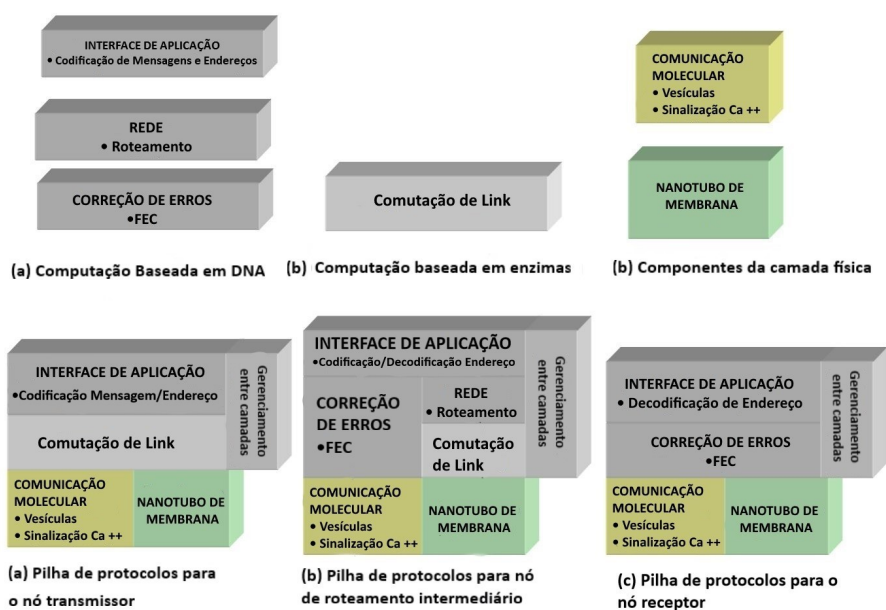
INTERFACE DE APLICAÇÃO
• Codificação de Mensagens e Endereços

REDE
• Roteamento

CORREÇÃO DE ERROS
•FEC

(a) Computação Baseada em DNA

Comutação de Link

(b) Computação baseada em enzimas

COMUNICAÇÃO MOLECULAR
• Vesículas
• Sinalização Ca ++

NANOTUBO DE MEMBRANA

(b) Componentes da camada física

INTERFACE DE APLICAÇÃO
•Codificação Mensagem/Endereço

Comutação de Link

Gerenciamento entre camadas

COMUNICAÇÃO MOLECULAR
• Vesículas
• Sinalização Ca ++

NANOTUBO DE MEMBRANA

(a) Pilha de protocolos para o nó transmissor

INTERFACE DE APLICAÇÃO
•Codificação/Decodificação Endereço

CORREÇÃO DE ERROS
•FEC

REDE
• Roteamento

Comutação de Link

Gerenciamento entre camadas

COMUNICAÇÃO MOLECULAR
• Vesículas
• Sinalização Ca ++

NANOTUBO DE MEMBRANA

(b) Pilha de protocolos para nó de roteamento intermediário

INTERFACE DE APLICAÇÃO
• Decodificação de Endereço

CORREÇÃO DE ERROS
•FEC

Gerenciamento entre camadas

COMUNICAÇÃO MOLECULAR
• Vesículas
• Sinalização Ca ++

NANOTUBO DE MEMBRANA

(c) Pilha de protocolos para o nó receptor